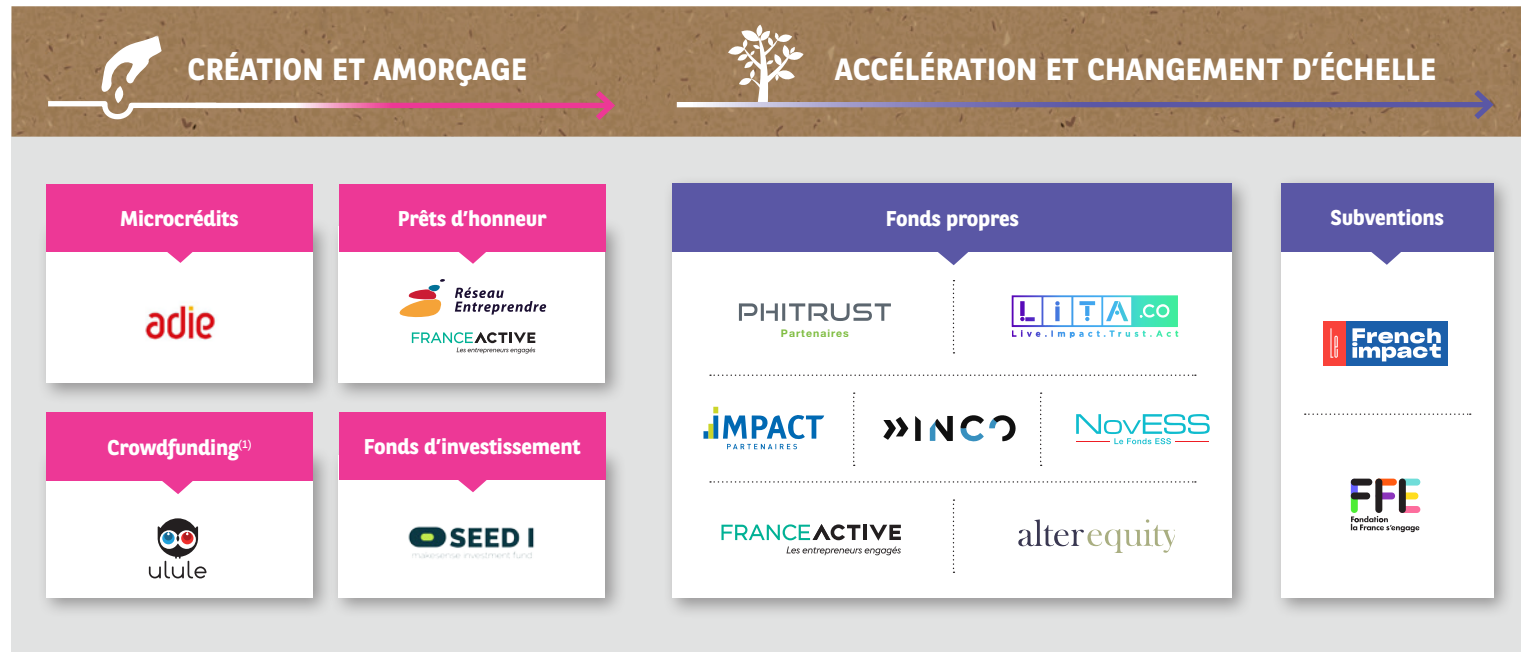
CRÉATION ET AMORÇAGE

ACCÉLÉRATION ET CHANGEMENT D'ÉCHELLE

Microcrédits

adie

Prêts d'honneur

Réseau Entreprendre

FRANCEACTIVE
Les entrepreneurs engagés

Crowdfunding$^{(1)}$

ulule

Fonds d'investissement

SEED I
makesense investment fund

Fonds propres

PHITRUST
Partenaires

LITA.co
Live.Impact.Trust.Act

IMPACT
PARTENAIRES

INCO

NovESS
Le Fonds ESS

FRANCEACTIVE
Les entrepreneurs engagés

alterequity

Subventions

French impact

FFE
Fondation la France s'engage